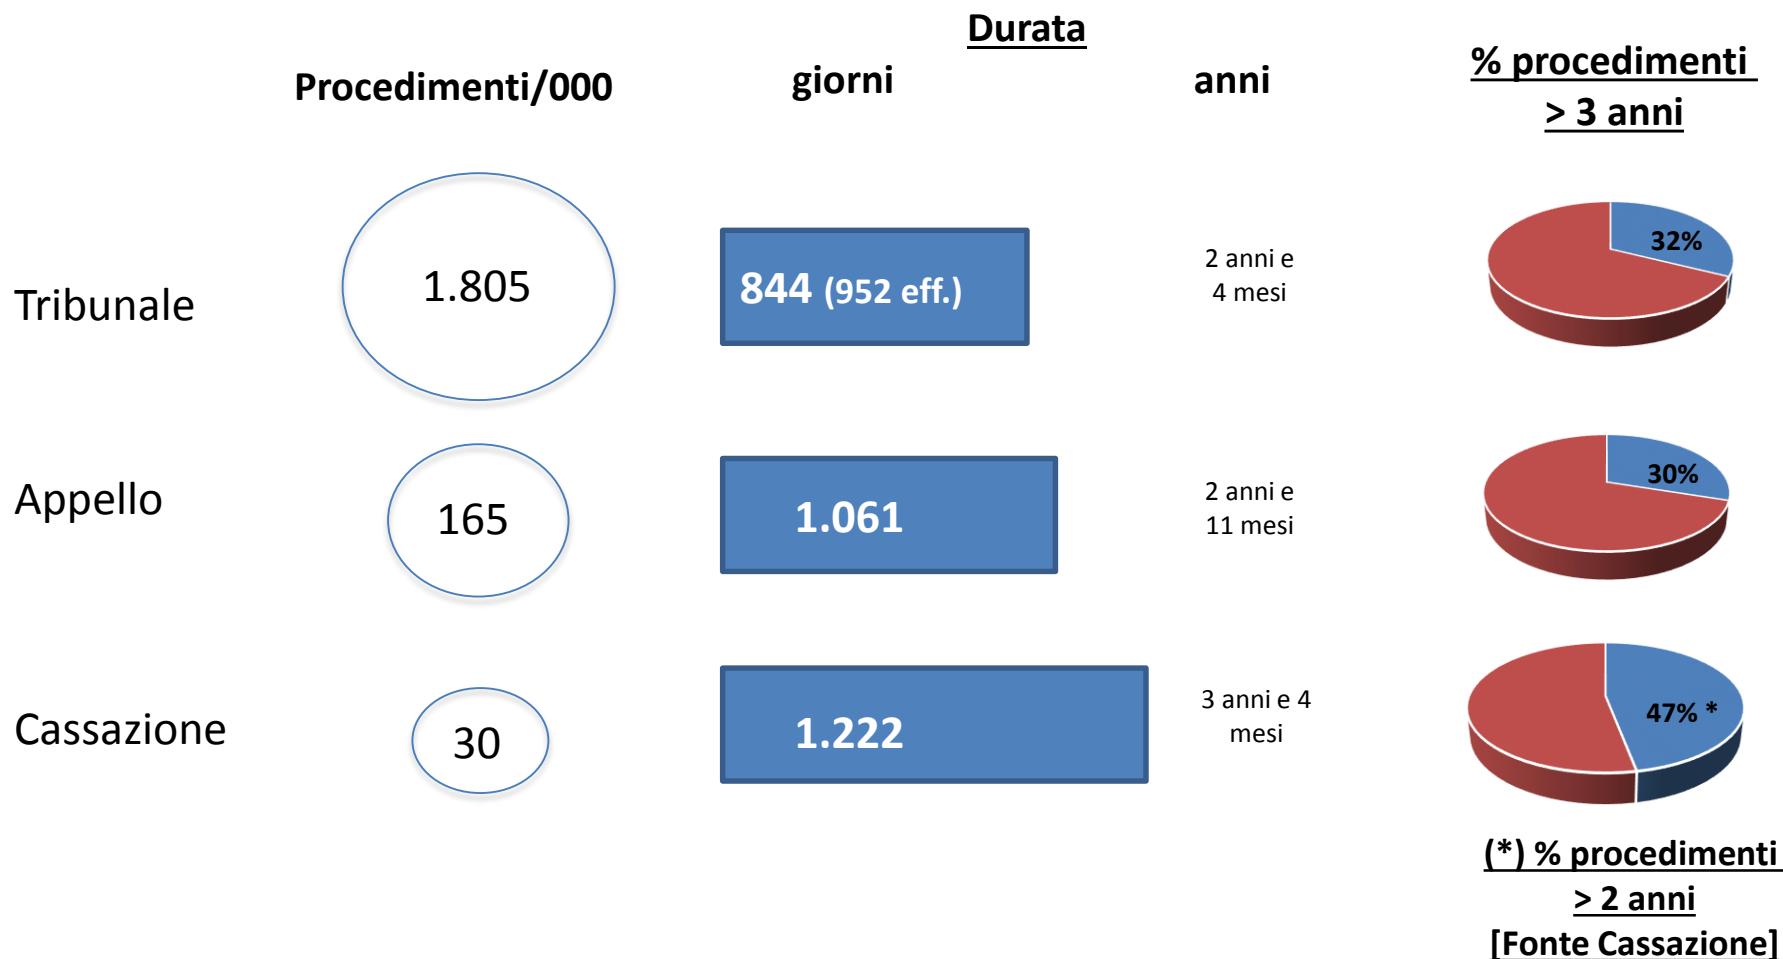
Durata

Procedimenti/000

giorni

anni

% procedimenti > 3 anni

Tribunale

1.805

844 (952 eff.)

2 anni e 4 mesi

32%

Appello

165

1.061

2 anni e 11 mesi

30%

Cassazione

30

1.222

3 anni e 4 mesi

47% *

(*) % procedimenti > 2 anni [Fonte Cassazione]